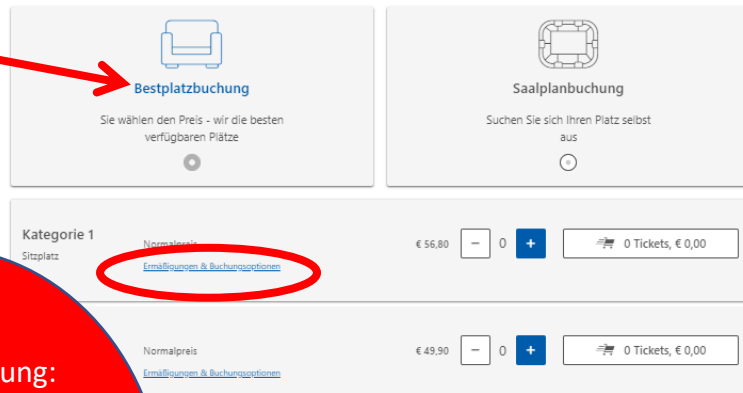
Bestplatzbuchung

Sie wählen den Preis - wir die besten verfügbaren Plätze

Saalplanbuchung

Suchen Sie sich Ihren Platz selbst aus

Kategorie 1

Sitzplatz

Normalpreis

Ermäßigungen & Buchungsoptionen

€ 56,80

−

0

+

0 Tickets, € 0,00

ung:

Normalpreis

Ermäßigungen & Buchungsoptionen

€ 49,90

−

0

+

0 Tickets, € 0,00